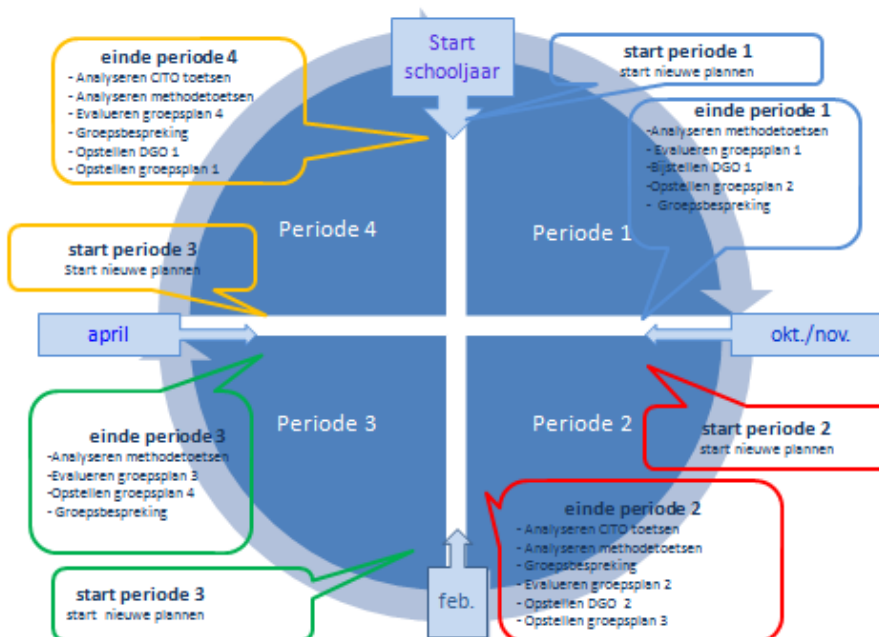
einde periode 4
- Analyseren CITO toetsen
- Analyseren methodetoetsen
- Evalueren groepsplan 4
- Groepsbespreking
- Opstellen DGO 1
- Opstellen groepsplan 1

Start schooljaar

start periode 1
start nieuwe plannen

einde periode 1
-Analyseren methodetoetsen
- Evalueren groepsplan 1
-Bijstellen DGO 1
-Opstellen groepsplan 2
- Groepsbespreking

Periode 4

Periode 1

start periode 3
Start nieuwe plannen

april

okt./nov.

Periode 3

Periode 2

einde periode 3
-Analyseren methodetoetsen
-Evalueren groepsplan 3
-Opstellen groepsplan 4
- Groepsbespreking

start periode 2
start nieuwe plannen

einde periode 2
- Analyseren CITO toetsen
- Analyseren methodetoetsen
- Groepsbespreking
- Evalueren groepsplan 2
- Opstellen DGO 2
- Opstellen groepsplan 3

start periode 3
start nieuwe plannen

feb.